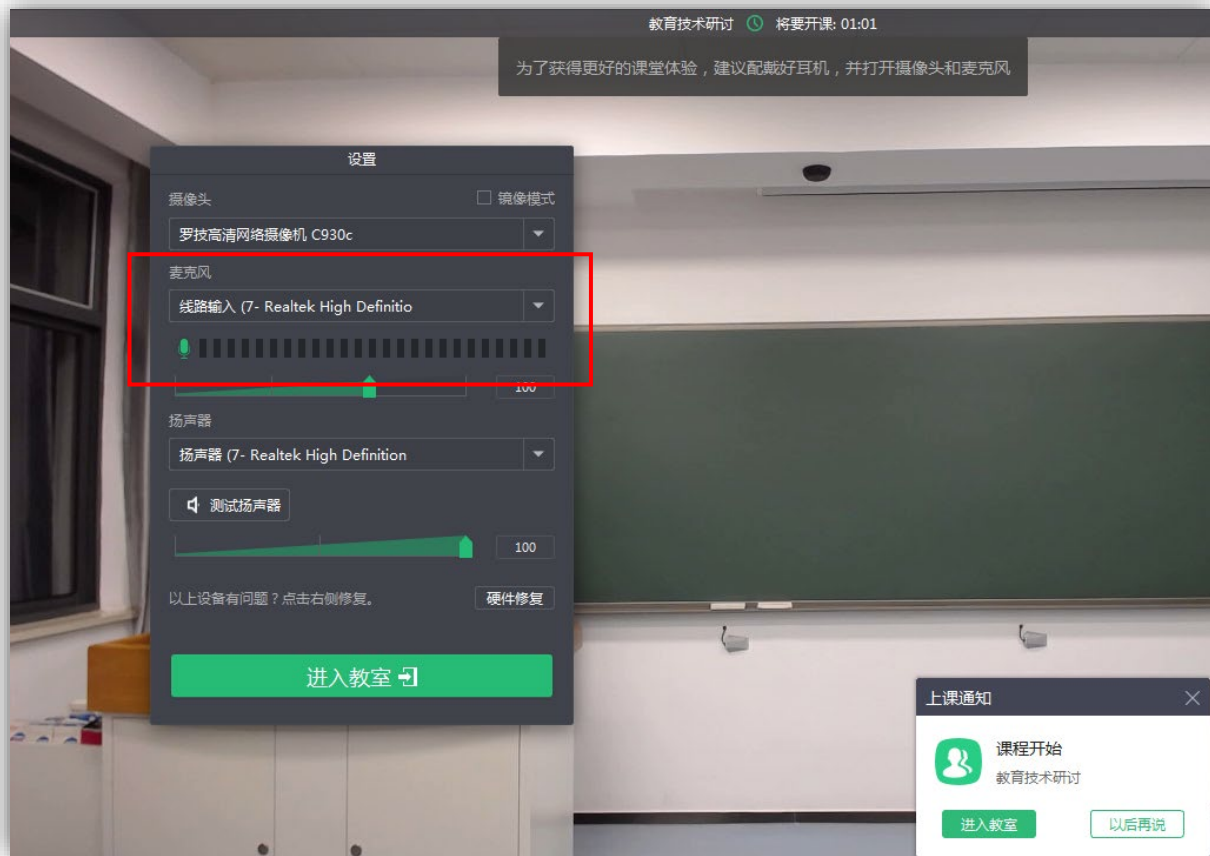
教育技术研讨 将要开课: 01:01

为了获得更好的课堂体验，建议配戴好耳机，并打开摄像头和麦克风

设置

摄像头

镜像模式

罗技高清网络摄像机 C930c

麦克风

线路输入 (7- Realtek High Definitio

100

扬声器

扬声器 (7- Realtek High Definition

测试扬声器

100

以上设备有问题？点击右侧修复。

硬件修复

进入教室

上课通知

课程开始

教育技术研讨

进入教室

以后再说